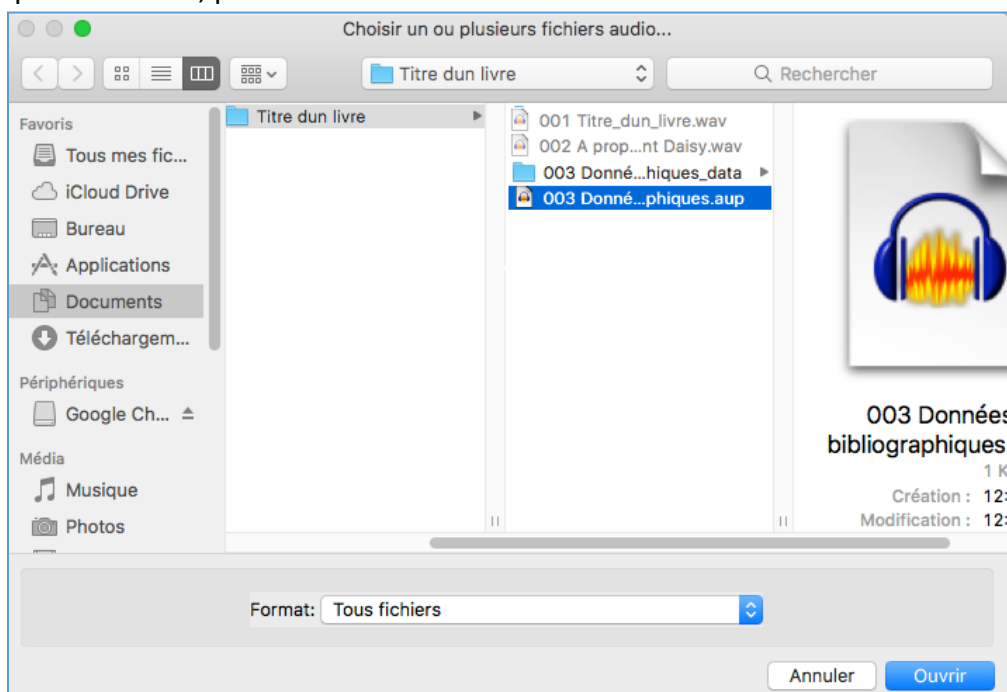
Choisir un ou plusieurs fichiers audio...

Titre dun livre

Rechercher

Favoris
Tous mes fic...
iCloud Drive
Bureau
Applications
Documents
Téléchargem...
Périphériques
Google Ch...
Média
Musique
Photos

Titre dun livre

001 Titre_dun_livre.wav
002 A prop...nt Daisy.wav
003 Donné...hiques_data
003 Donné...phiques.aup

003 Données
bibliographiques
1 K
Création : 12:
Modification : 12:

Format: Tous fichiers

Annuler
Ouvrir